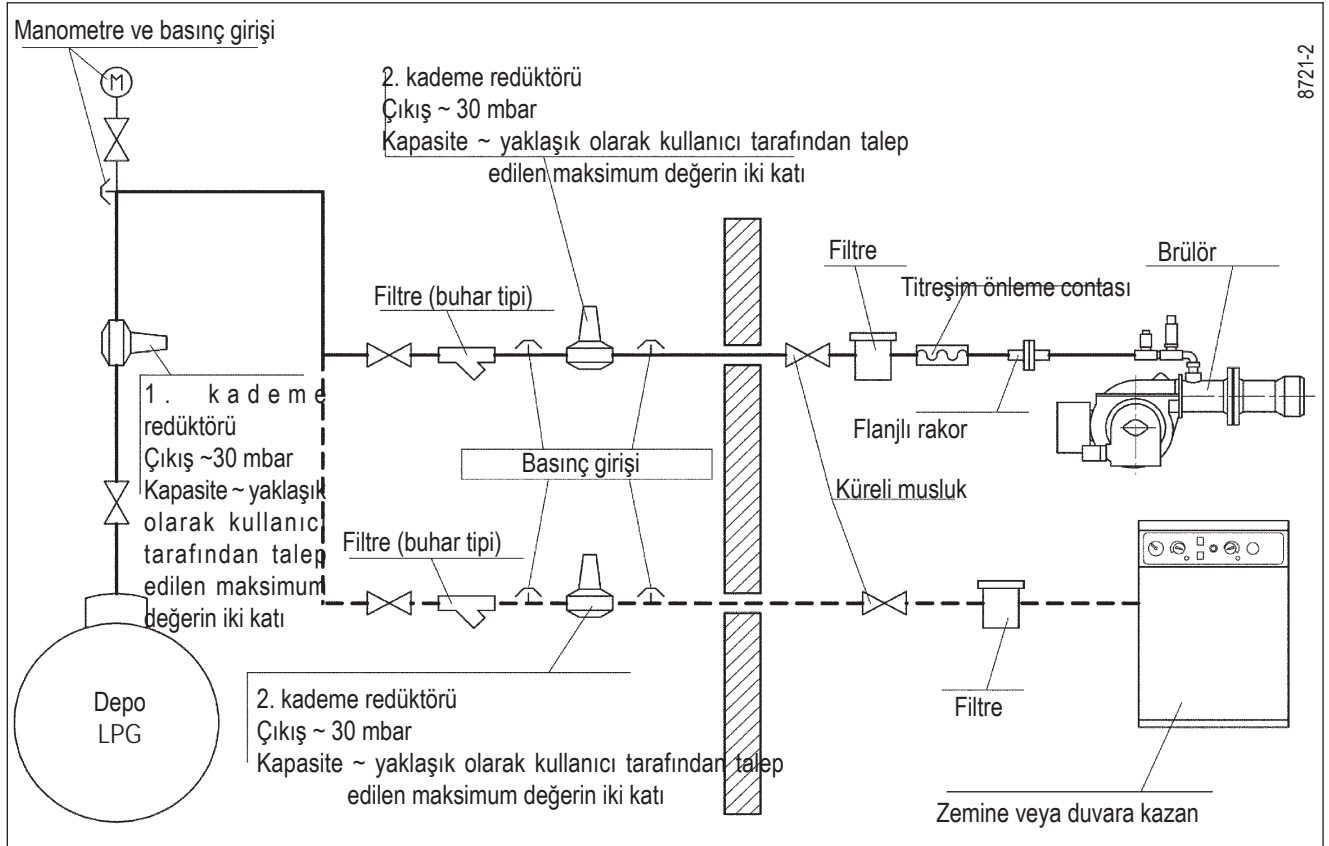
Manometre ve basınç girişi

M

2. kademe redüktörü
Çıkış ~ 30 mbar
Kapasite ~ yaklaşık olarak kullanıcı tarafından talep edilen maksimum değerin iki katı

8721-2

Filtre

Brülör

Titreşim önleme contası

Filtre (buhar tipi)

1. kademe redüktörü
Çıkış ~30 mbar
Kapasite ~ yaklaşık olarak kullanıcı tarafından talep edilen maksimum değerin iki katı

Flanjlı rakor

Basınç girişi

Küreli musluk

Filtre (buhar tipi)

Depo
LPG

2. kademe redüktörü
Çıkış ~ 30 mbar
Kapasite ~ yaklaşık olarak kullanıcı tarafından talep edilen maksimum değerin iki katı

Filtre

Zemine veya duvara kazan